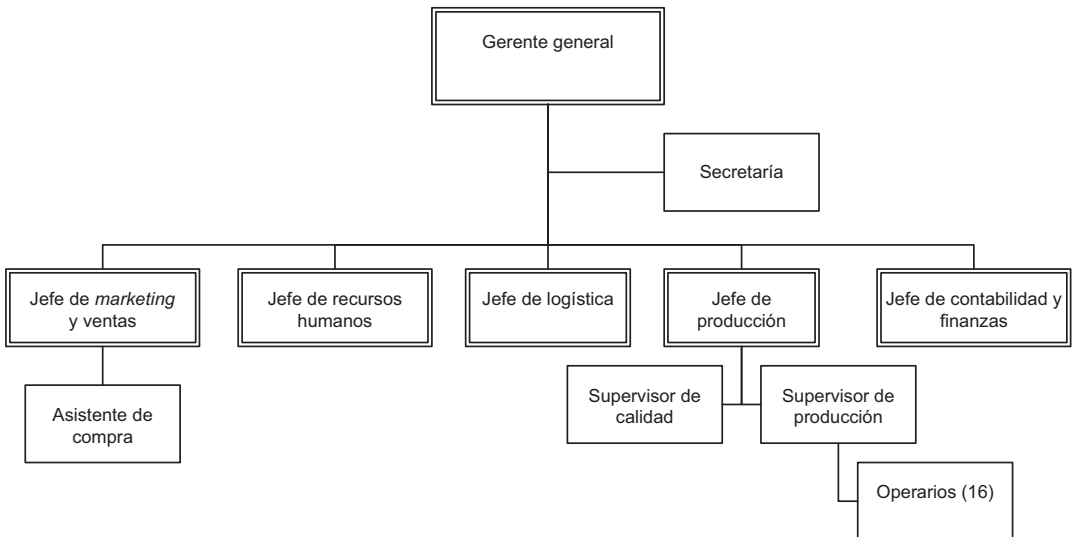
Gerente general

Secretaría

Jefe de *marketing* y ventas

Jefe de recursos humanos

Jefe de logística

Jefe de producción

Jefe de contabilidad y finanzas

Asistente de compra

Supervisor de calidad

Supervisor de producción

Operarios (16)